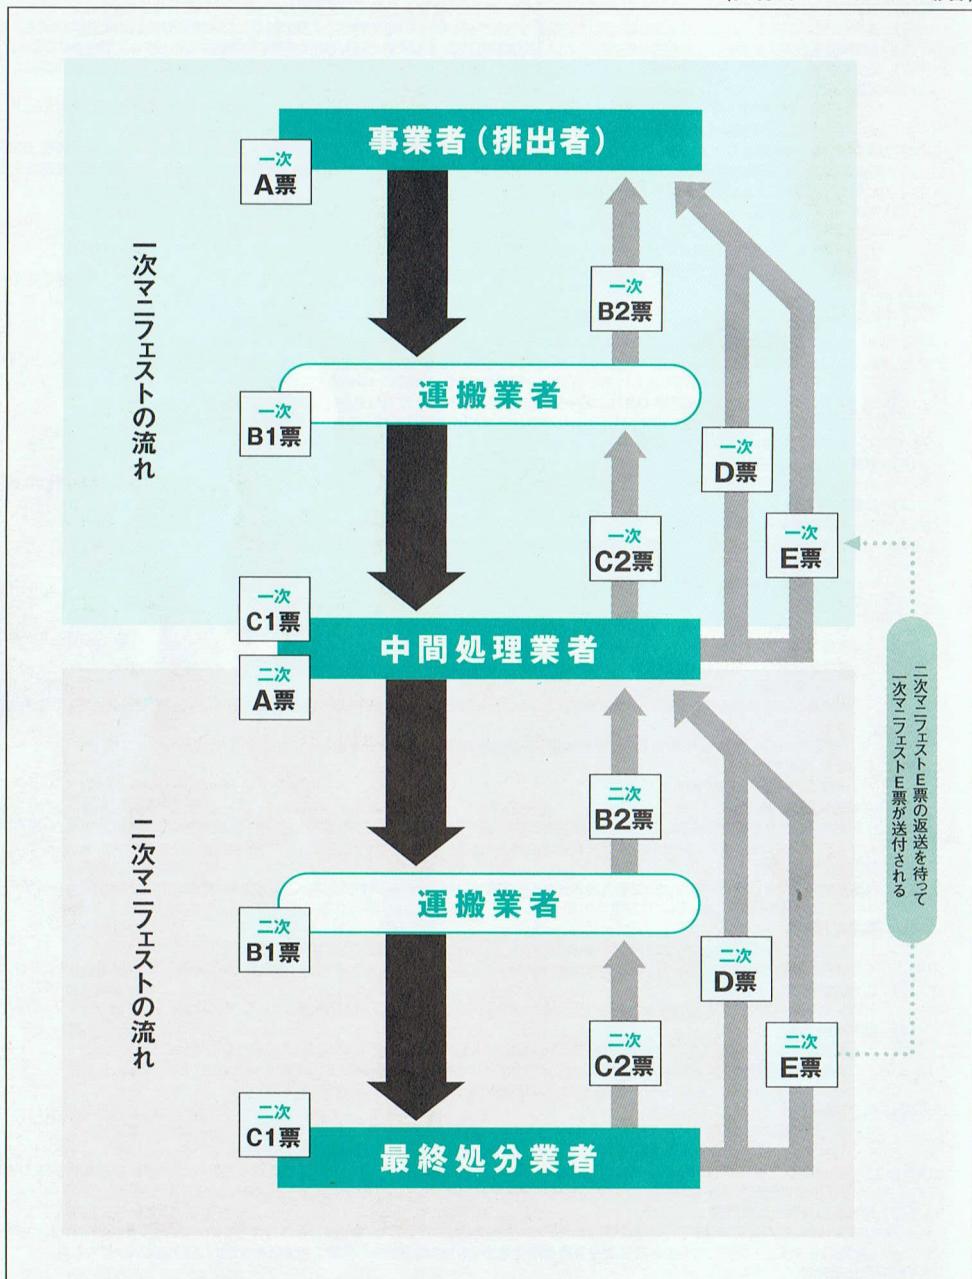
一次マニフェストの流れ

事業者（排出者）

一次
A票

一次
B2票

運搬業者

一次
B1票

一次
D票

一次
C2票

一次
E票

一次
C1票

中間処理業者

二次
A票

二次マニフェストE票の返送を待って一次マニフェストE票が送付される

二次マニフェストの流れ

二次
B2票

運搬業者

二次
B1票

二次
D票

二次
C2票

二次
E票

二次
C1票

最終処分業者